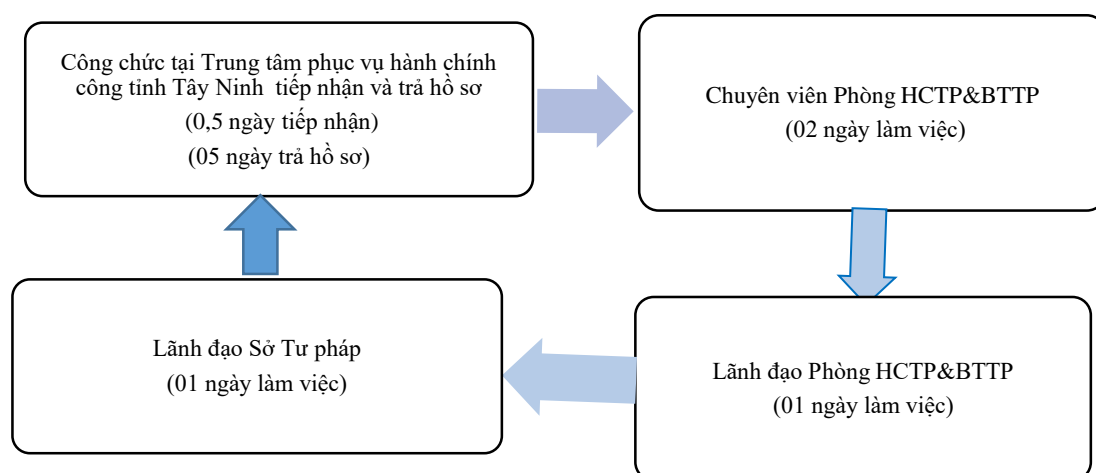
Công chức tại Trung tâm phục vụ hành chính công tỉnh Tây Ninh tiếp nhận và trả hồ sơ
(0,5 ngày tiếp nhận)
(05 ngày trả hồ sơ)

Chuyên viên Phòng HCTP&BTTP
(02 ngày làm việc)

Lãnh đạo Phòng HCTP&BTTP
(01 ngày làm việc)

Lãnh đạo Sở Tư pháp
(01 ngày làm việc)